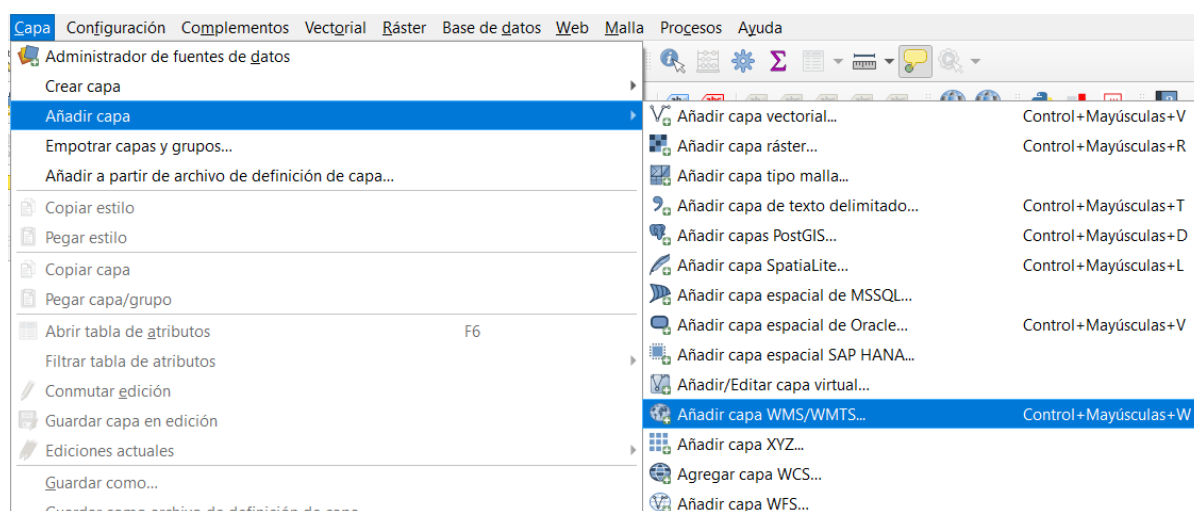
Capa Configuración Complementos Vectorial Ráster Base de datos Web Malla Procesos Ayuda

Administrador de fuentes de datos
Crear capa
Añadir capa
Empotrar capas y grupos...
Añadir a partir de archivo de definición de capa...
Copiar estilo
Pegar estilo
Copiar capa
Pegar capa/grupo
Abrir tabla de atributos F6
Filtrar tabla de atributos
Conmutar edición
Guardar capa en edición
Ediciones actuales
Guardar como...
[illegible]

Añadir capa vectorial... Control+Mayúsculas+V
Añadir capa ráster... Control+Mayúsculas+R
Añadir capa tipo malla...
Añadir capa de texto delimitado... Control+Mayúsculas+T
Añadir capas PostGIS... Control+Mayúsculas+D
Añadir capa SpatiaLite... Control+Mayúsculas+L
Añadir capa espacial de MSSQL...
Añadir capa espacial de Oracle... Control+Mayúsculas+V
Añadir capa espacial SAP HANA...
Añadir/Editar capa virtual...
Añadir capa WMS/WMTS... Control+Mayúsculas+W
Añadir capa XYZ...
Agregar capa WCS...
Añadir capa WFS...